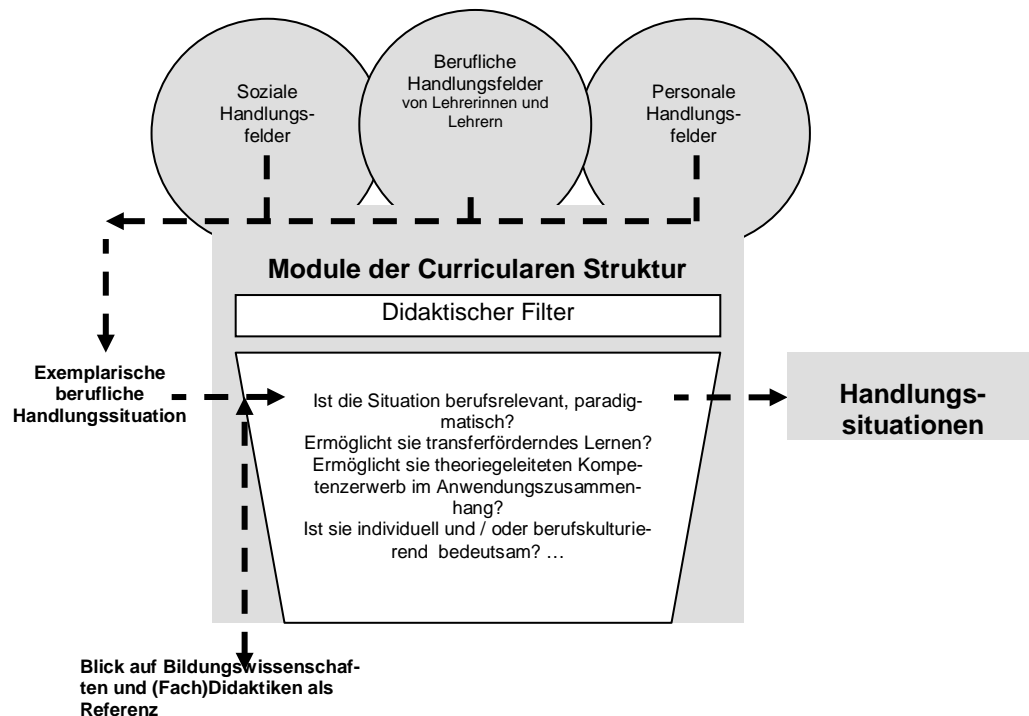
Soziale Handlungsfelder

Berufliche Handlungsfelder von Lehrerinnen und Lehrern

Personale Handlungsfelder

Module der Curricularen Struktur

Didaktischer Filter

Exemplarische berufliche Handlungssituation

Ist die Situation berufsrelevant, paradigmatisch?
Ermöglicht sie transferförderndes Lernen?
Ermöglicht sie theoriegeleiteten Kompetenzerwerb im Anwendungszusammenhang?
Ist sie individuell und / oder berufskulturierend bedeutsam? …

Handlungssituationen

Blick auf Bildungswissenschaften und (Fach)Didaktiken als Referenz